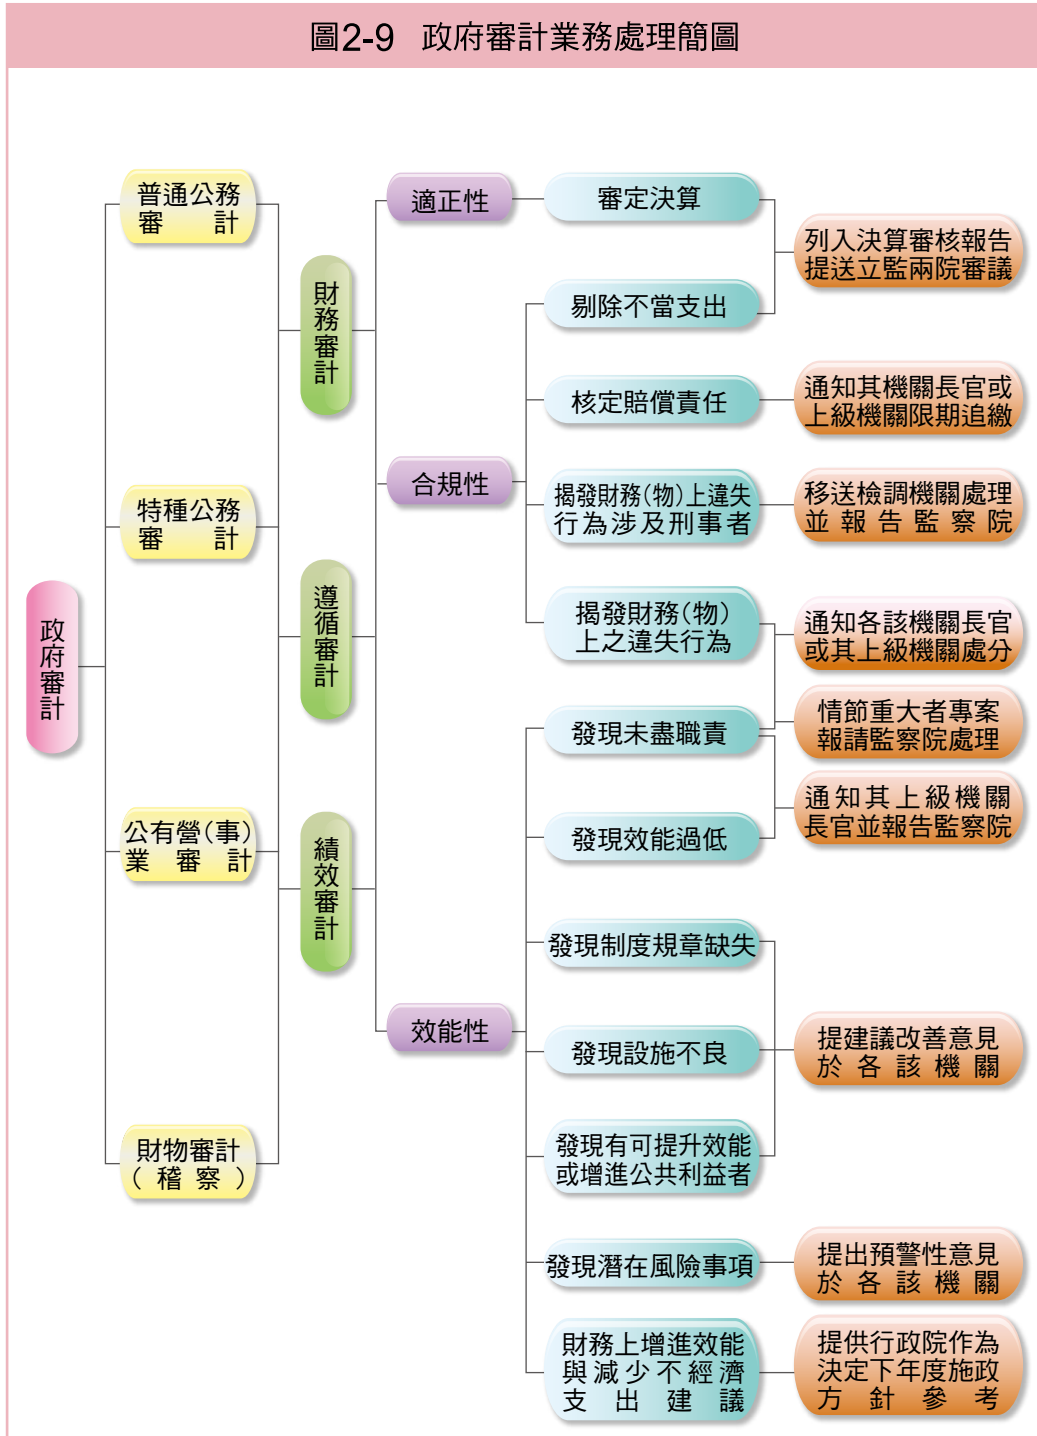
圖2-9　政府審計業務處理簡圖

政府審計

普通公務審計

特種公務審計

公有營(事)業審計

財物審計(稽察)

財務審計

遵循審計

績效審計

適正性

合規性

效能性

審定決算

剔除不當支出

核定賠償責任

揭發財務(物)上違失行為涉及刑事者

揭發財務(物)上之違失行為

發現未盡職責

發現效能過低

發現制度規章缺失

發現設施不良

發現有可提升效能或增進公共利益者

發現潛在風險事項

財務上增進效能與減少不經濟支出建議

列入決算審核報告提送立監兩院審議

通知其機關長官或上級機關限期追繳

移送檢調機關處理並報告監察院

通知各該機關長官或其上級機關處分

情節重大者專案報請監察院處理

通知其上級機關長官並報告監察院

提建議改善意見於各該機關

提出預警性意見於各該機關

提供行政院作為決定下年度施政方針參考